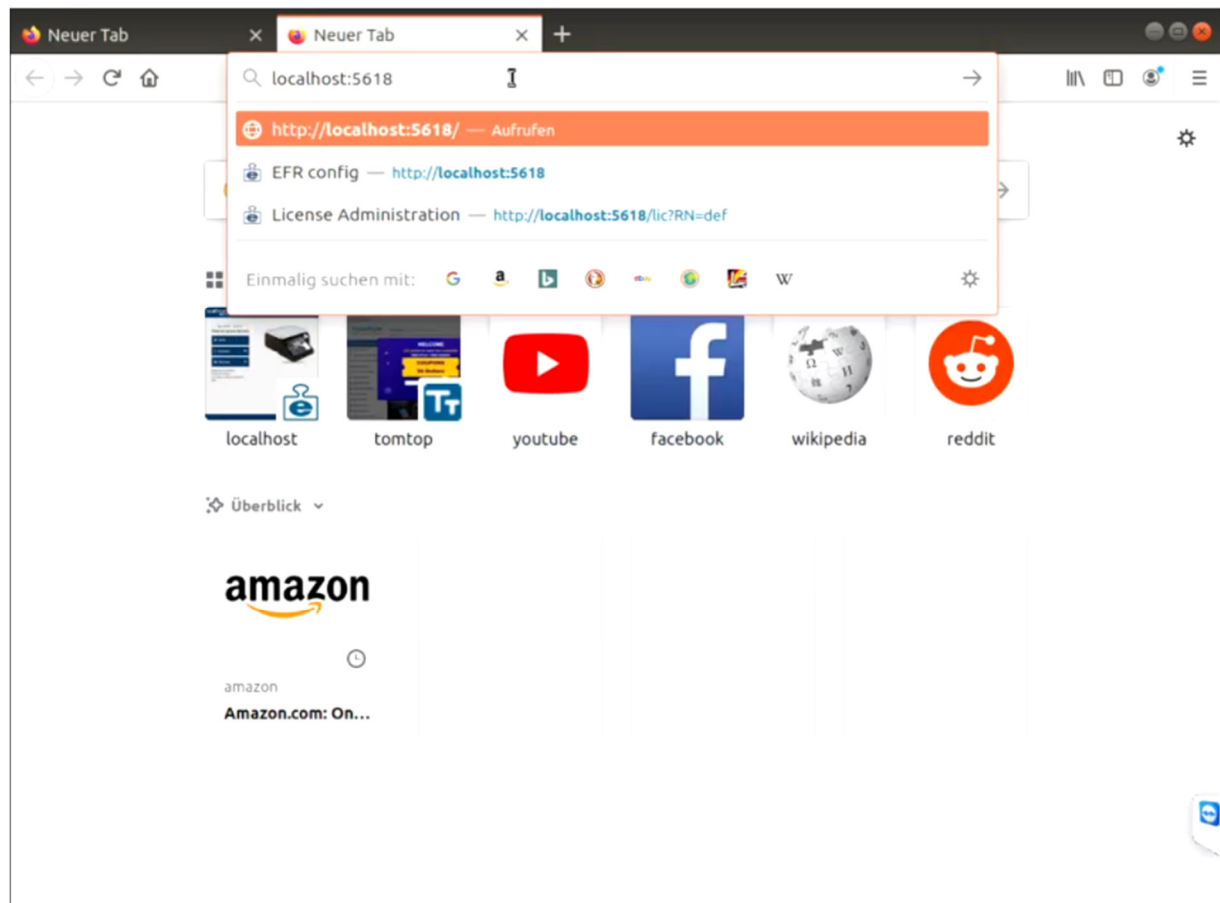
Neuer Tab
Neuer Tab
localhost:5618
http://localhost:5618/ — Aufrufen
EFR config — http://localhost:5618
License Administration — http://localhost:5618/lic?RN=def
Einmalig suchen mit:
W
localhost
tomtop
youtube
facebook
wikipedia
reddit
Überblick
amazon
amazon
Amazon.com: On...